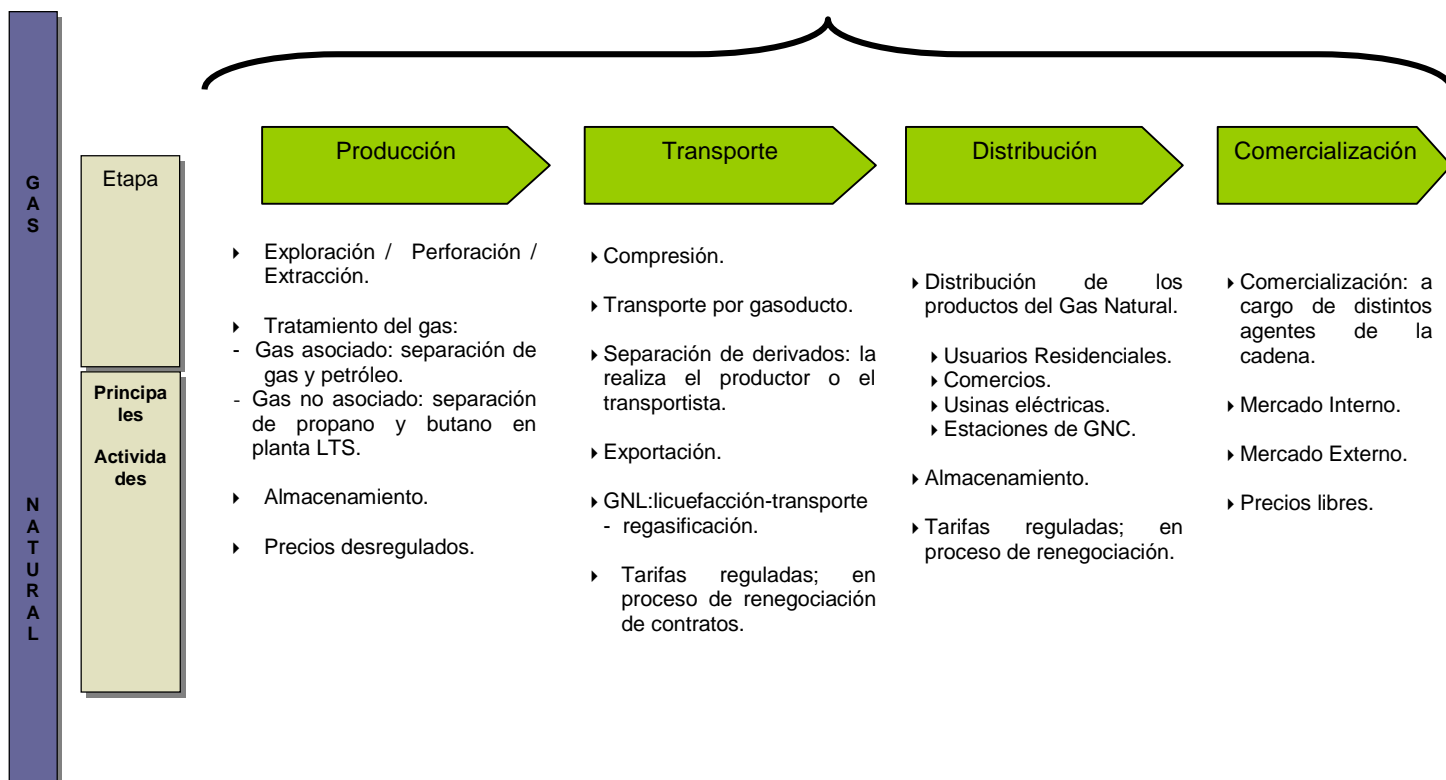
GAS NATURAL

Etapa

Principales Actividades

Producción

Transporte

Distribución

Comercialización

‣ Exploración / Perforación / Extracción.

‣ Tratamiento del gas:
- Gas asociado: separación de gas y petróleo.
- Gas no asociado: separación de propano y butano en planta LTS.

‣ Almacenamiento.

‣ Precios desregulados.

‣ Compresión.

‣ Transporte por gasoducto.

‣ Separación de derivados: la realiza el productor o el transportista.

‣ Exportación.

‣ GNL:licuefacción-transporte - regasificación.

‣ Tarifas reguladas; en proceso de renegociación de contratos.

‣ Distribución de los productos del Gas Natural.

‣ Usuarios Residenciales.
‣ Comercios.
‣ Usinas eléctricas.
‣ Estaciones de GNC.

‣ Almacenamiento.

‣ Tarifas reguladas; en proceso de renegociación.

‣ Comercialización: a cargo de distintos agentes de la cadena.

‣ Mercado Interno.

‣ Mercado Externo.

‣ Precios libres.